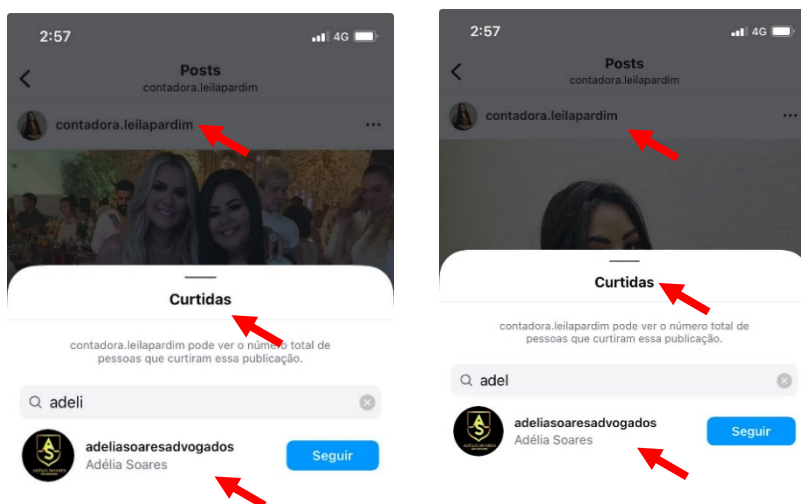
2:57
4G
Posts
contadora.leilapardim
contadora.leilapardim
...
Curtidas
contadora.leilapardim pode ver o número total de pessoas que curtiram essa publicação.
adeli
adeliasoaresadvogados
Adélia Soares
Seguir

2:57
4G
Posts
contadora.leilapardim
contadora.leilapardim
Curtidas
contadora.leilapardim pode ver o número total de pessoas que curtiram essa publicação.
adel
adeliasoaresadvogados
Adélia Soares
Seguir